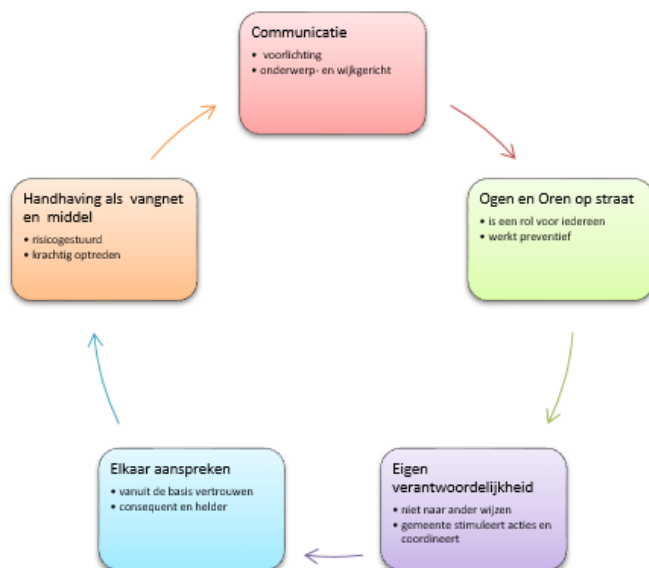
Communicatie
• voorlichting
• onderwerp- en wijkgericht

Ogen en Oren op straat
• is een rol voor iedereen
• werkt preventief

Eigen verantwoordelijkheid
• niet naar ander wijzen
• gemeente stimuleert acties en coordineert

Elkaar aanspreken
• vanuit de basis vertrouwen
• consequent en helder

Handhaving als vangnet en middel
• risicogestuurd
• krachtig optreden